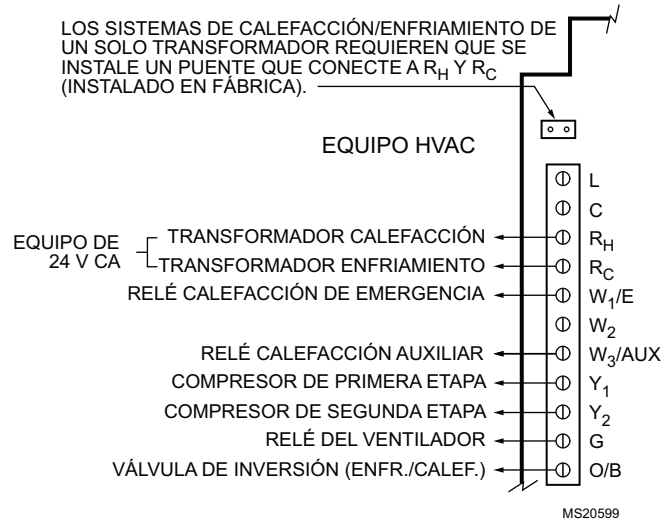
LOS SISTEMAS DE CALEFACCIÓN/ENFRIAMIENTO DE UN SOLO TRANSFORMADOR REQUIEREN QUE SE INSTALE UN PUENTE QUE CONECTE A $R_H$ Y $R_C$ (INSTALADO EN FÁBRICA).

EQUIPO HVAC

L
C
EQUIPO DE 24 V CA
TRANSFORMADOR CALEFACCIÓN $R_H$
TRANSFORMADOR ENFRIAMIENTO $R_C$
RELÉ CALEFACCIÓN DE EMERGENCIA $W_1$/E
$W_2$
RELÉ CALEFACCIÓN AUXILIAR $W_3$/AUX
COMPRESOR DE PRIMERA ETAPA $Y_1$
COMPRESOR DE SEGUNDA ETAPA $Y_2$
RELÉ DEL VENTILADOR G
VÁLVULA DE INVERSIÓN (ENFR./CALEF.) O/B

MS20599